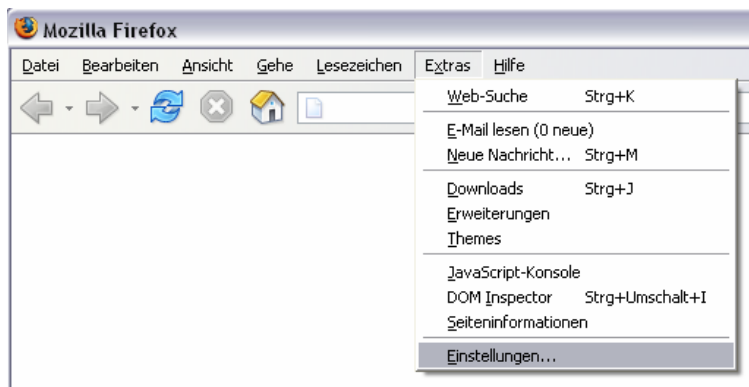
Mozilla Firefox

Datei Bearbeiten Ansicht Gehe Lesezeichen Extras Hilfe

Web-Suche Strg+K

E-Mail lesen (0 neue)
Neue Nachricht... Strg+M

Downloads Strg+J
Erweiterungen
Themes

JavaScript-Konsole
DOM Inspector Strg+Umschalt+I
Seiteninformationen

Einstellungen...